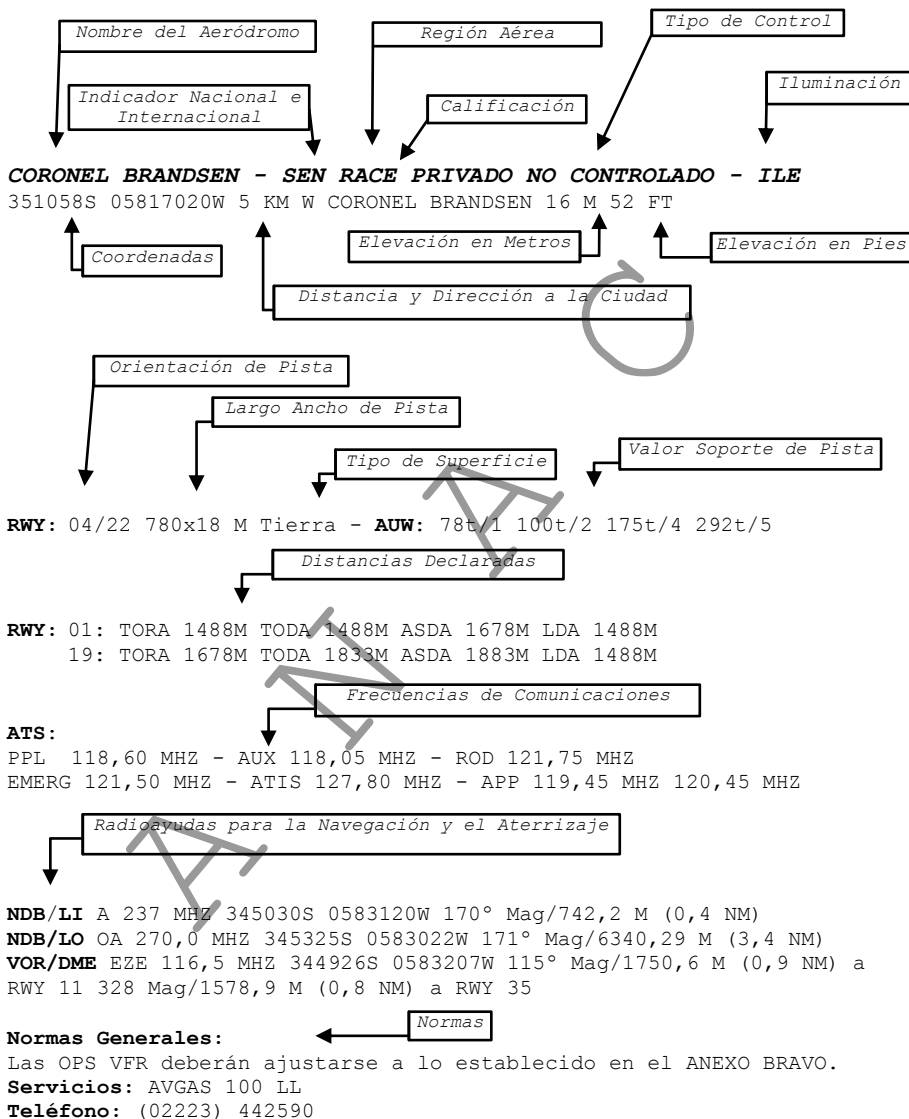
Nombre del Aeródromo

Región Aérea

Tipo de Control

Iluminación

Indicador Nacional e Internacional

Calificación

CORONEL BRANDSEN - SEN RACE PRIVADO NO CONTROLADO - ILE
351058S 05817020W 5 KM W CORONEL BRANDSEN 16 M 52 FT

Coordenadas

Elevación en Metros

Elevación en Pies

Distancia y Dirección a la Ciudad

Orientación de Pista

Largo Ancho de Pista

Tipo de Superficie

Valor Soporte de Pista

RWY: 04/22 780x18 M Tierra - AUW: 78t/1 100t/2 175t/4 292t/5

Distancias Declaradas

RWY: 01: TORA 1488M TODA 1488M ASDA 1678M LDA 1488M
19: TORA 1678M TODA 1833M ASDA 1883M LDA 1488M

Frecuencias de Comunicaciones

ATS:
PPL 118,60 MHZ - AUX 118,05 MHZ - ROD 121,75 MHZ
EMERG 121,50 MHZ - ATIS 127,80 MHZ - APP 119,45 MHZ 120,45 MHZ

Radioayudas para la Navegación y el Aterrizaje

NDB/LI A 237 MHZ 345030S 0583120W 170° Mag/742,2 M (0,4 NM)
NDB/LO OA 270,0 MHZ 345325S 0583022W 171° Mag/6340,29 M (3,4 NM)
VOR/DME EZE 116,5 MHZ 344926S 0583207W 115° Mag/1750,6 M (0,9 NM) a RWY 11 328 Mag/1578,9 M (0,8 NM) a RWY 35

Normas Generales:

Normas

Las OPS VFR deberán ajustarse a lo establecido en el ANEXO BRAVO.
Servicios: AVGAS 100 LL
Teléfono: (02223) 442590